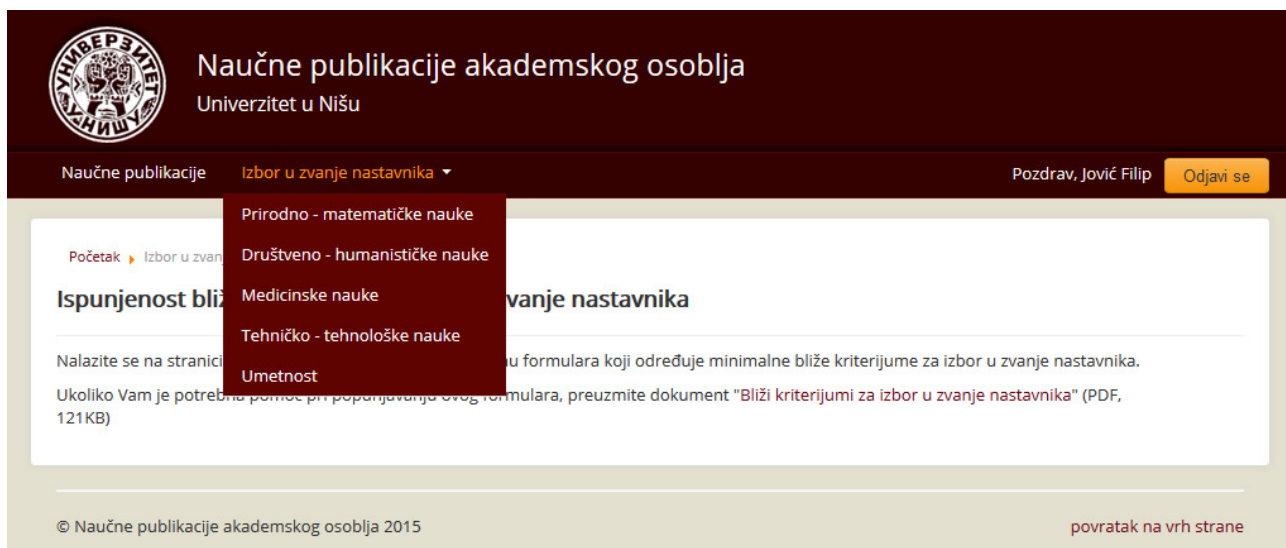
УНИВЕРЗИТЕТ НИШУ

Naučne publikacije akademskog osoblja
Univerzitet u Nišu

Naučne publikacije   Izbor u zvanje nastavnika   Pozdrav, Jović Filip   Odjavi se

Prirodno - matematičke nauke
Društveno - humanističke nauke
Medicinske nauke
Tehničko - tehnološke nauke
Umetnost

Početak ▸ Izbor u zvan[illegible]

Ispunjenost bli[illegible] vanje nastavnika

Nalazite se na stranici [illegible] u formulara koji određuje minimalne bliže kriterijume za izbor u zvanje nastavnika.

Ukoliko Vam je potrebna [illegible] formulara, preuzmite dokument "Bliži kriterijumi za izbor u zvanje nastavnika" (PDF, 121KB)

© Naučne publikacije akademskog osoblja 2015   povratak na vrh strane